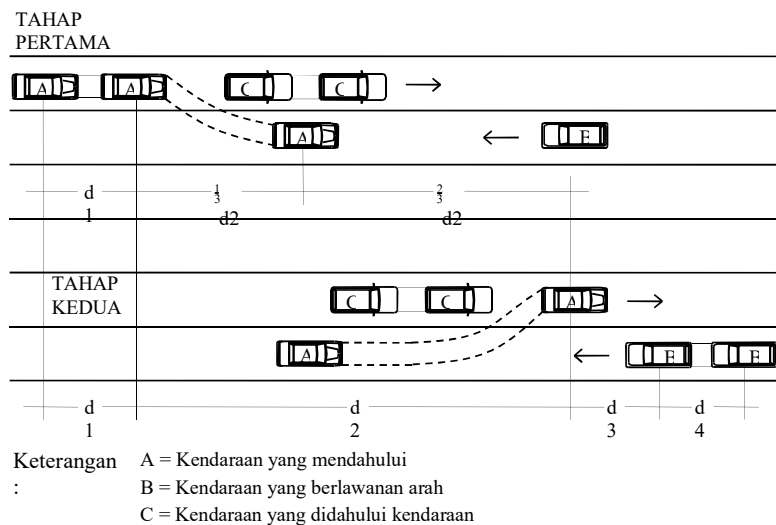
TAHAP PERTAMA

A A C C →

A ← E

d 1 $\frac{1}{3}$ d2 $\frac{2}{3}$ d2

TAHAP KEDUA

C C A →

A ← E E

d 1 d 2 d 3 d 4

Keterangan : A = Kendaraan yang mendahului
B = Kendaraan yang berlawanan arah
C = Kendaraan yang didahului kendaraan